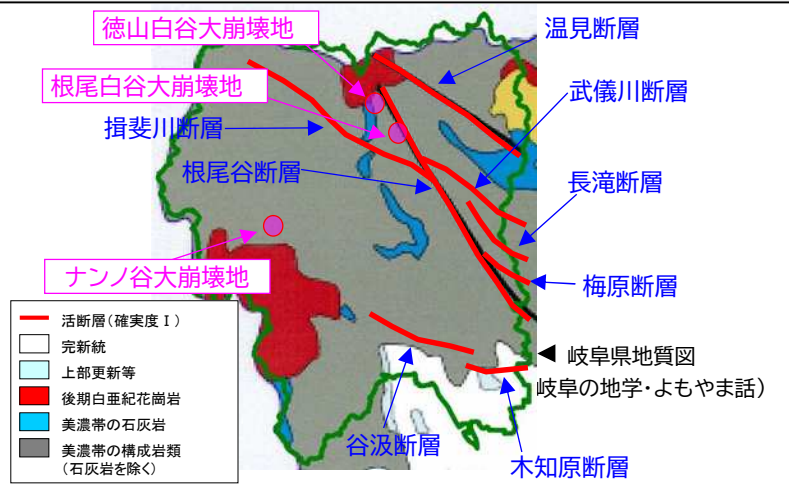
徳山白谷大崩壊地

温見断層

根尾白谷大崩壊地

武儀川断層

揖斐川断層

根尾谷断層

長滝断層

ナンノ谷大崩壊地

梅原断層

活断層（確実度Ⅰ）

完新統

上部更新等

後期白亜紀花崗岩

美濃帯の石灰岩

美濃帯の構成岩類（石灰岩を除く）

◀ 岐阜県地質図

岐阜の地学・よもやま話）

谷汲断層

木知原断層